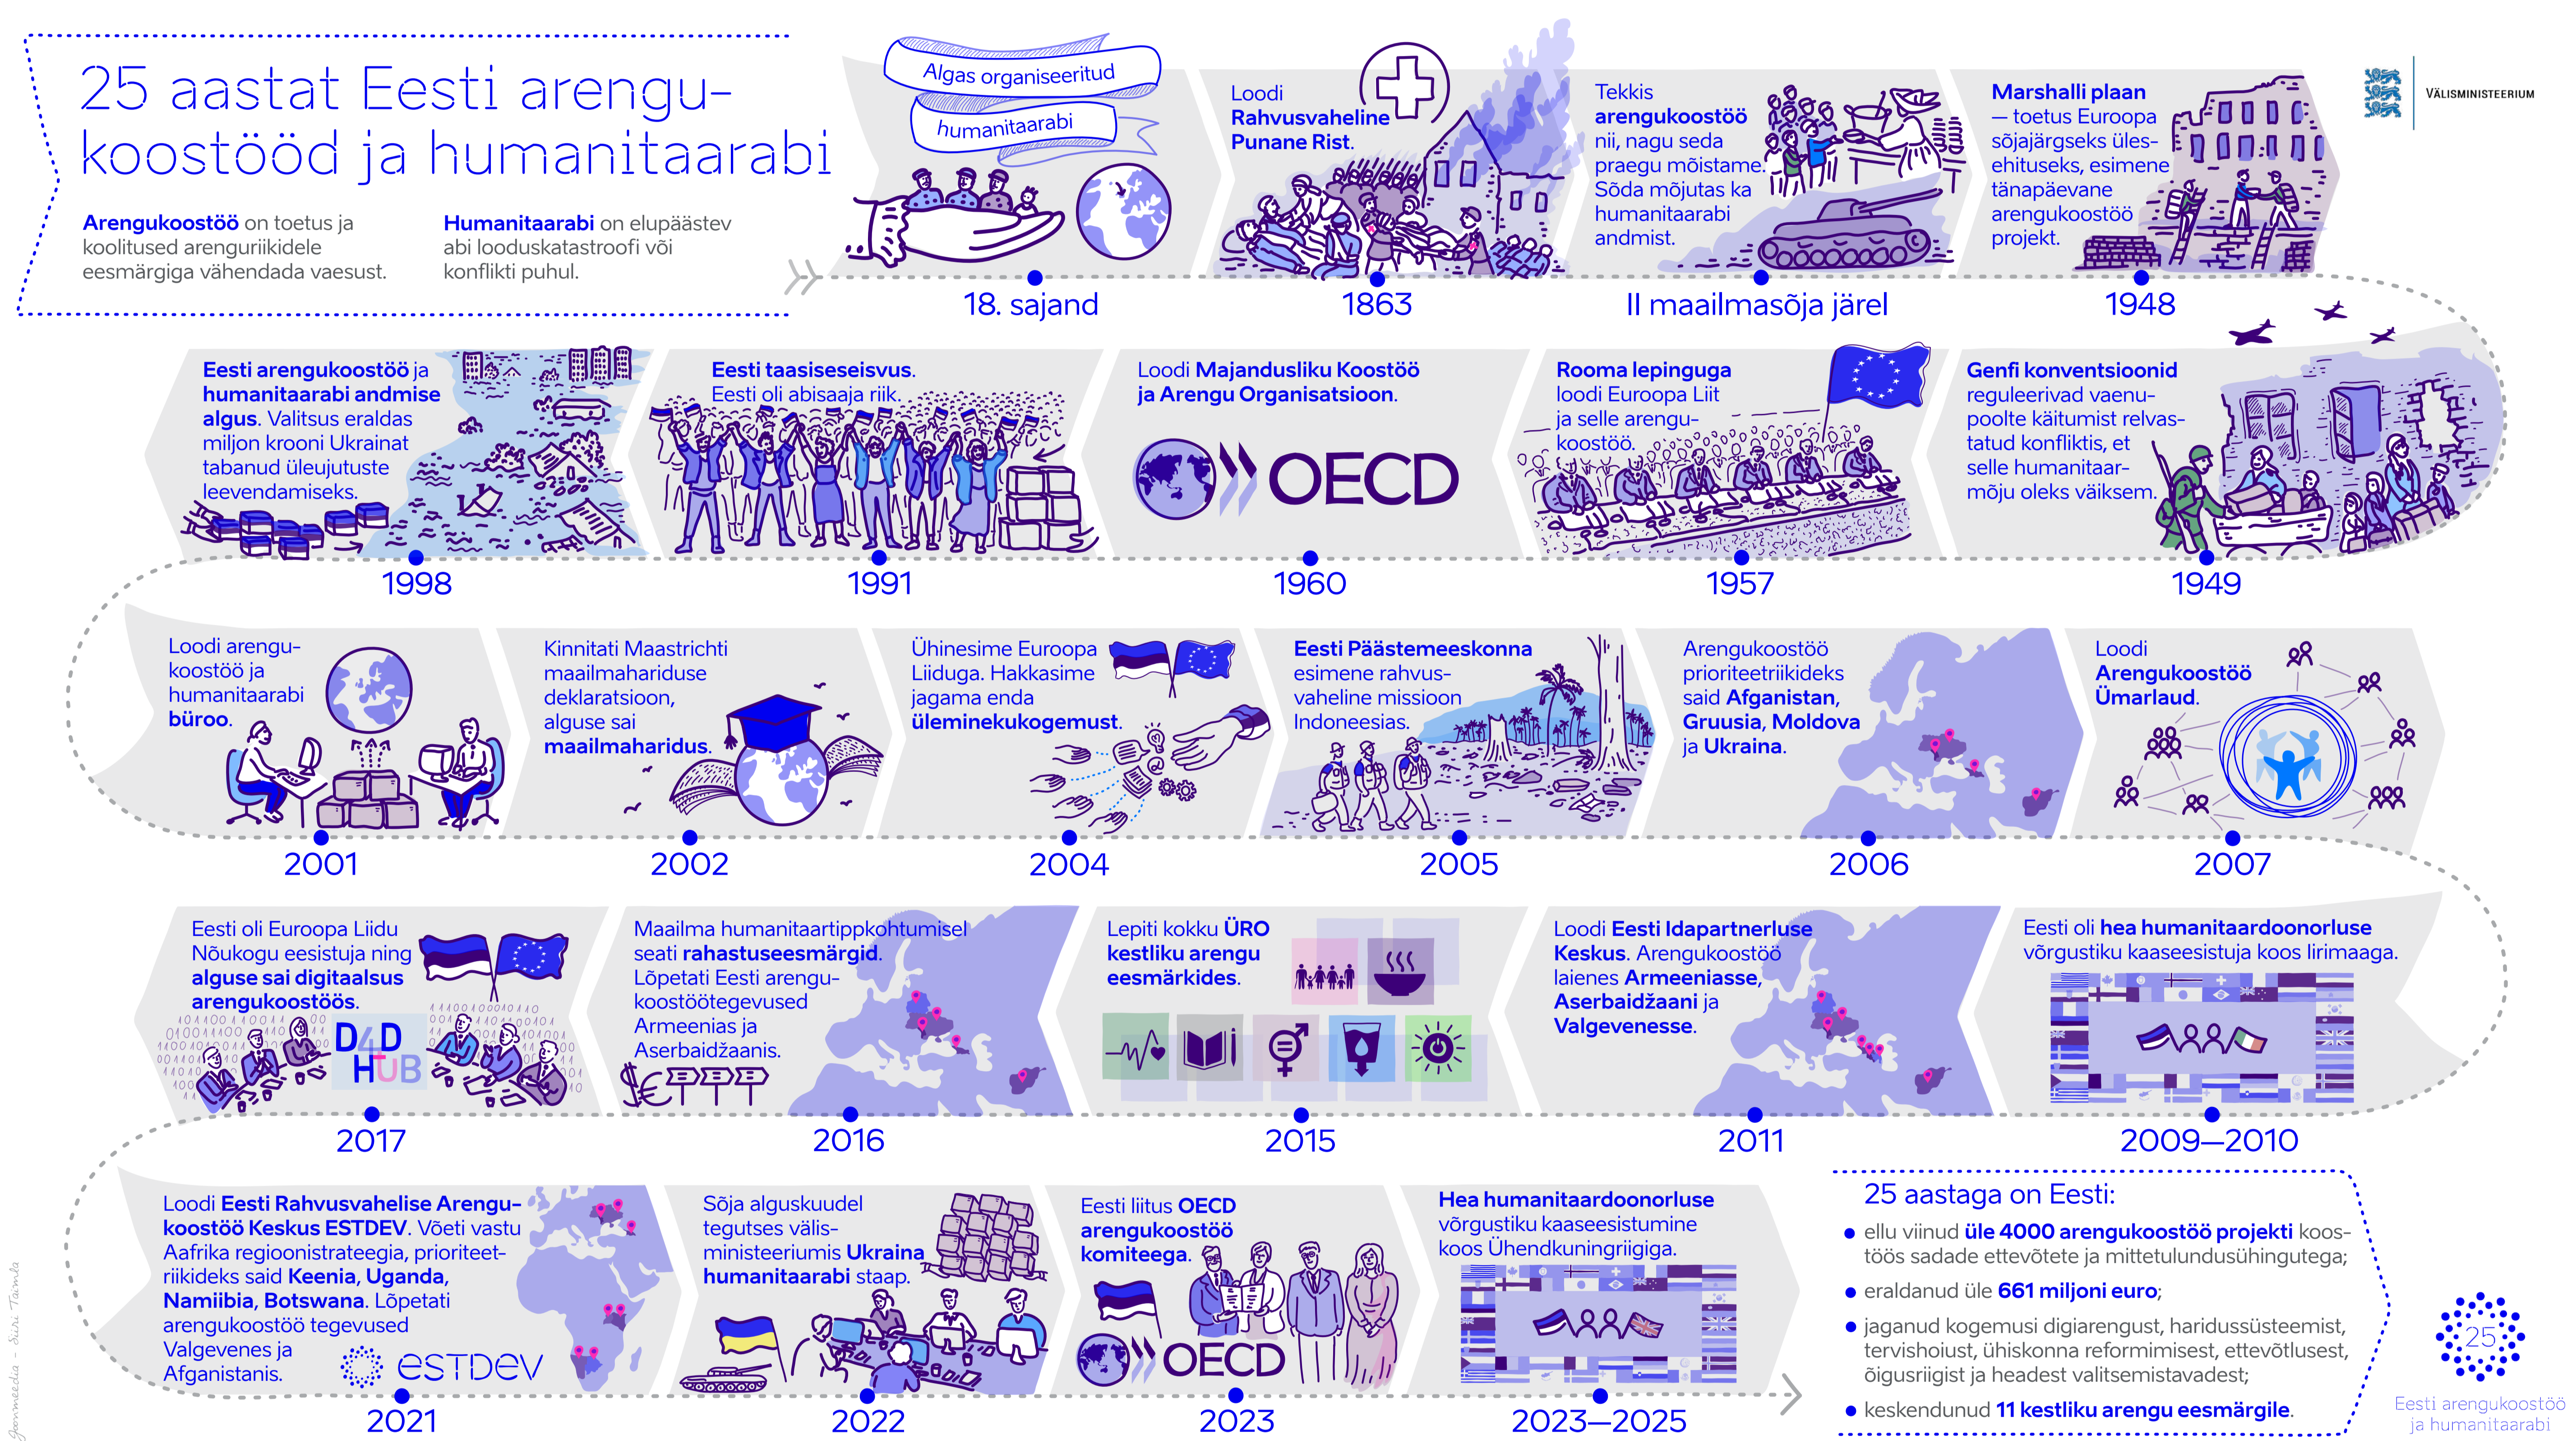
25 aastat Eesti arengukoostööd ja humanitaarabi

**Arengukoostöö** on toetus ja koolitused arenguriikidele eesmärgiga vähendada vaesust.

**Humanitaarabi** on elupäästev abi looduskatastroofi või konflikti puhul.

VÄLISMINISTEERIUM

Algas organiseeritud humanitaarabi
18. sajand

Loodi **Rahvusvaheline Punane Rist**.
1863

Tekkis **arengukoostöö** nii, nagu seda praegu mõistame. Sõda mõjutas ka humanitaarabi andmist.
II maailmasõja järel

**Marshalli plaan** — toetus Euroopa sõjajärgseks ülesehituseks, esimene tänapäevane arengukoostöö projekt.
1948

**Genfi konventsioonid** reguleerivad vaenupoolte käitumist relvastatud konfliktis, et selle humanitaarmõju oleks väiksem.
1949

**Rooma lepinguga** loodi Euroopa Liit ja selle arengukoostöö.
1957

Loodi **Majandusliku Koostöö ja Arengu Organisatsioon**.
OECD
1960

**Eesti taasiseseisvus**. Eesti oli abisaaja riik.
1991

**Eesti arengukoostöö** ja **humanitaarabi andmise algus**. Valitsus eraldas miljon krooni Ukrainat tabanud üleujutuste leevendamiseks.
1998

Loodi arengukoostöö ja humanitaarabi **büroo**.
2001

Kinnitati Maastrichti maailmahariduse deklaratsioon, alguse sai **maailmaharidus**.
2002

Ühinesime Euroopa Liiduga. Hakkasime jagama enda **üleminekukogemust**.
2004

**Eesti Päästemeeskonna** esimene rahvusvaheline missioon Indoneesias.
2005

Arengukoostöö prioriteetriikideks said **Afganistan, Gruusia, Moldova** ja **Ukraina**.
2006

Loodi **Arengukoostöö Ümarlaud**.
2007

Eesti oli **hea humanitaardoonorluse** võrgustiku kaaseesistuja koos Iirimaaga.
2009—2010

Loodi **Eesti Idapartnerluse Keskus**. Arengukoostöö laienes **Armeeniasse, Aserbaidžaani** ja **Valgevenesse**.
2011

Lepiti kokku **ÜRO kestliku arengu eesmärkides**.
2015

Maailma humanitaartippkohtumisel seati **rahastuseesmärgid**. Lõpetati Eesti arengukoostöötegevused Armeenias ja Aserbaidžaanis.
2016

Eesti oli Euroopa Liidu Nõukogu eesistuja ning **alguse sai digitaalsus arengukoostöös**.
D4D HUB
2017

Loodi **Eesti Rahvusvahelise Arengukoostöö Keskus ESTDEV**. Võeti vastu Aafrika regioonistrateegia, prioriteetriikideks said **Keenia, Uganda, Namiibia, Botswana**. Lõpetati arengukoostöö tegevused Valgevenes ja Afganistanis.
estdev
2021

Sõja alguskuudel tegutses välisministeeriumis **Ukraina humanitaarabi** staap.
2022

Eesti liitus **OECD arengukoostöö komiteega**.
OECD
2023

**Hea humanitaardoonorluse** võrgustiku kaaseesistumine koos Ühendkuningriigiga.
2023—2025

25 aastaga on Eesti:
• ellu viinud **üle 4000 arengukoostöö projekti** koostöös sadade ettevõtete ja mittetulundusühingutega;
• eraldanud üle **661 miljoni euro**;
• jaganud kogemusi digiarengust, haridussüsteemist, tervishoiust, ühiskonna reformimisest, ettevõtlusest, õigusriigist ja headest valitsemistavadest;
• keskendunud **11 kestliku arengu eesmärgile**.

25
Eesti arengukoostöö ja humanitaarabi

Joonmeedia - Siiri Taimla